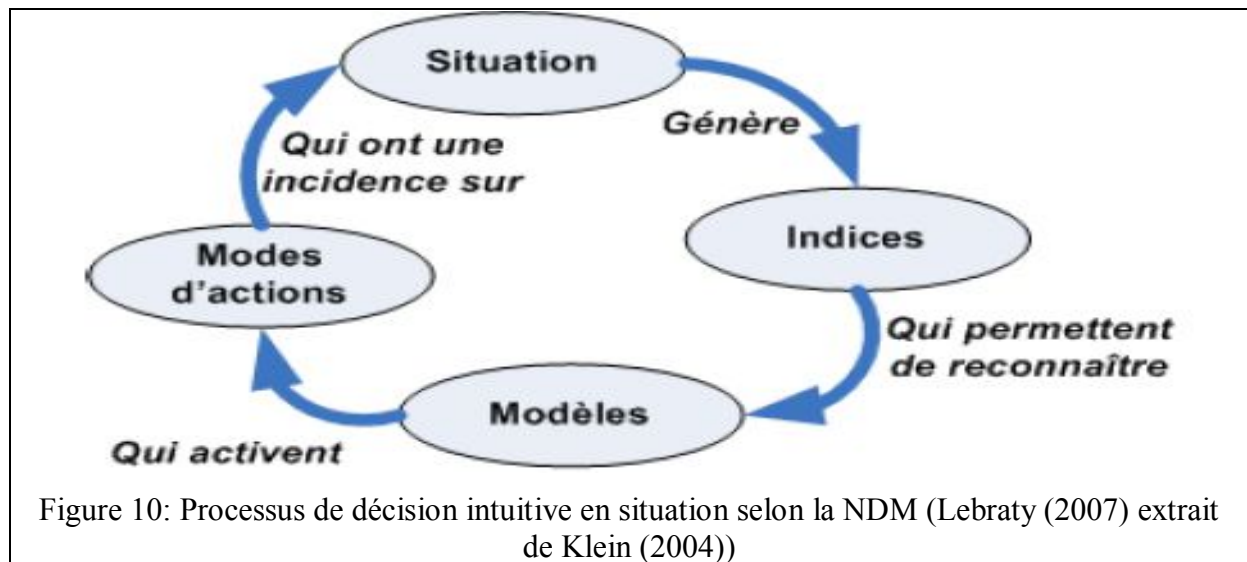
Situation

Génère

Indices

Qui permettent de reconnaître

Modèles

Qui activent

Modes d'actions

Qui ont une incidence sur

Figure 10: Processus de décision intuitive en situation selon la NDM (Lebraty (2007) extrait de Klein (2004))